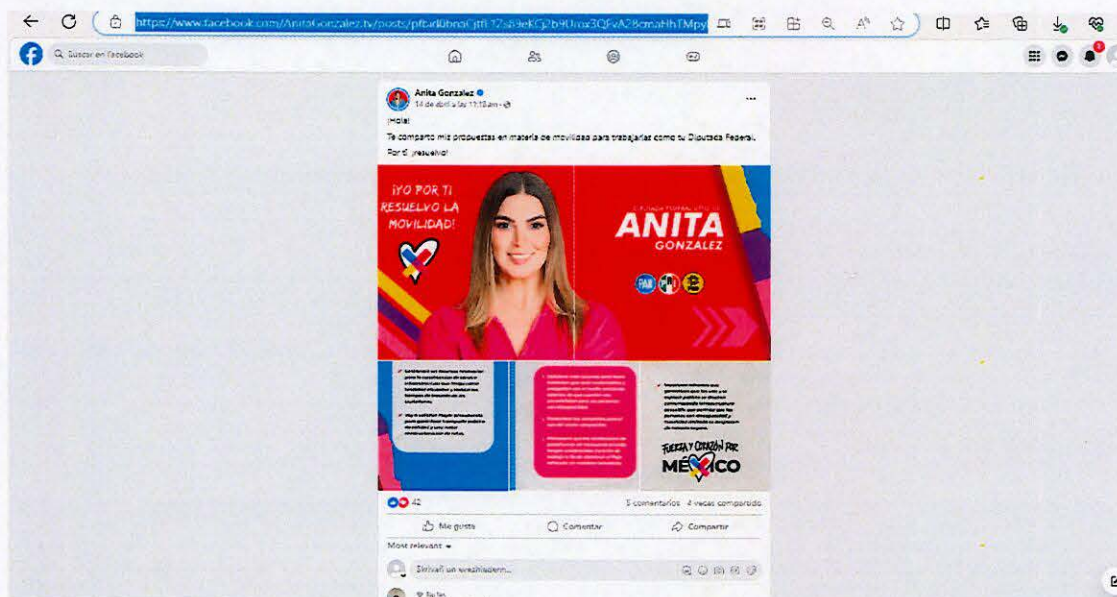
https://www.facebook.com/AnitaGonzalez.tv/posts/pfbid0bnoGjtfi17s89eKCj2b9Umx3QFvA28cmaHhTMpy

Buscar en Facebook

Anita Gonzalez
14 de abril a las 11:10 am ·

¡Hola!
Te comparto mis propuestas en materia de movilidad para trabajarlas como tu Diputada Federal.
Por ti ¡resuelvo!

¡YO POR TI RESUELVO LA MOVILIDAD!

ANITA
GONZALEZ

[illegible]

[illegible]

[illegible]

FUERZA Y CORAZÓN POR MÉXICO

42
5 comentarios 4 veces compartido

Me gusta
Comentar
Compartir

Most relevant

Escribe un comentario...